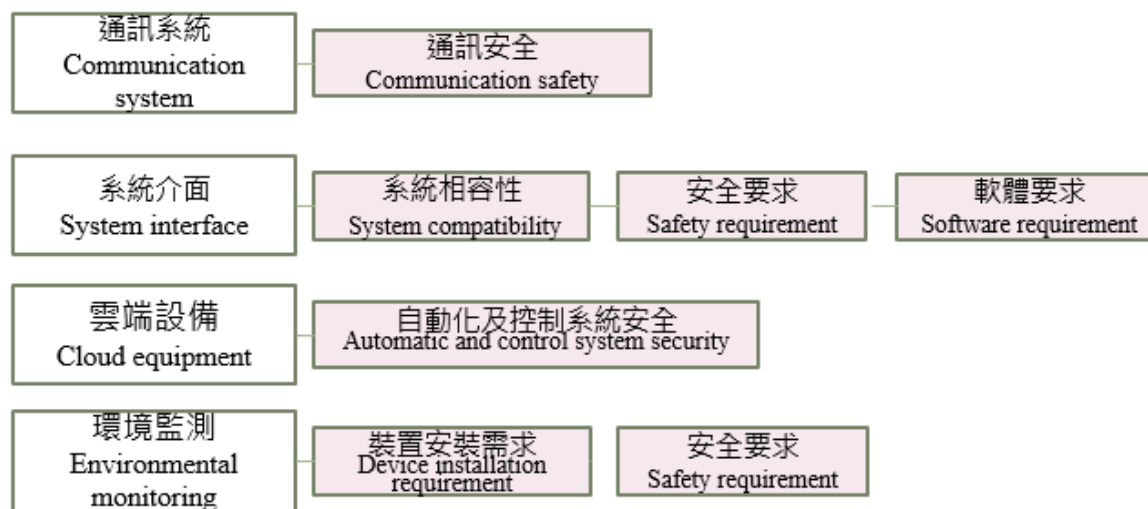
通訊系統
Communication system

通訊安全
Communication safety

系統介面
System interface

系統相容性
System compatibility

安全要求
Safety requirement

軟體要求
Software requirement

雲端設備
Cloud equipment

自動化及控制系統安全
Automatic and control system security

環境監測
Environmental monitoring

裝置安裝需求
Device installation requirement

安全要求
Safety requirement